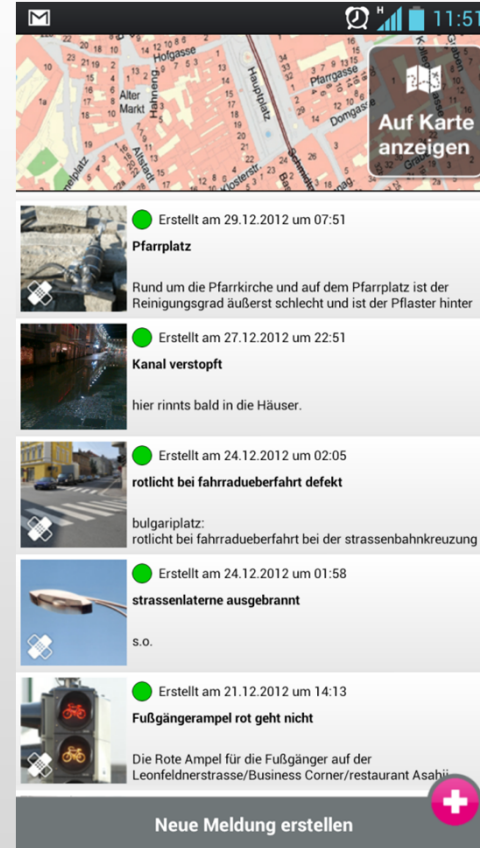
H 11:51

Hofgasse
Alter Markt
Hauptplatz
Pfarrgasse
Domgasse
Altstadt
Klosterstr.
Schmidtor

Auf Karte anzeigen

Erstellt am 29.12.2012 um 07:51
Pfarrplatz
Rund um die Pfarrkirche und auf dem Pfarrplatz ist der Reinigungsgrad äußerst schlecht und ist der Pflaster hinter

Erstellt am 27.12.2012 um 22:51
Kanal verstopft
hier rinnts bald in die Häuser.

Erstellt am 24.12.2012 um 02:05
rotlicht bei fahrradueberfahrt defekt
bulgariplatz:
rotlicht bei fahrradueberfahrt bei der strassenbahnkreuzung

Erstellt am 24.12.2012 um 01:58
strassenlaterne ausgebrannt
s.o.

Erstellt am 21.12.2012 um 14:13
Fußgängerampel rot geht nicht
Die Rote Ampel für die Fußgänger auf der Leonfeldnerstrasse/Business Corner/restaurant Asahi

Neue Meldung erstellen